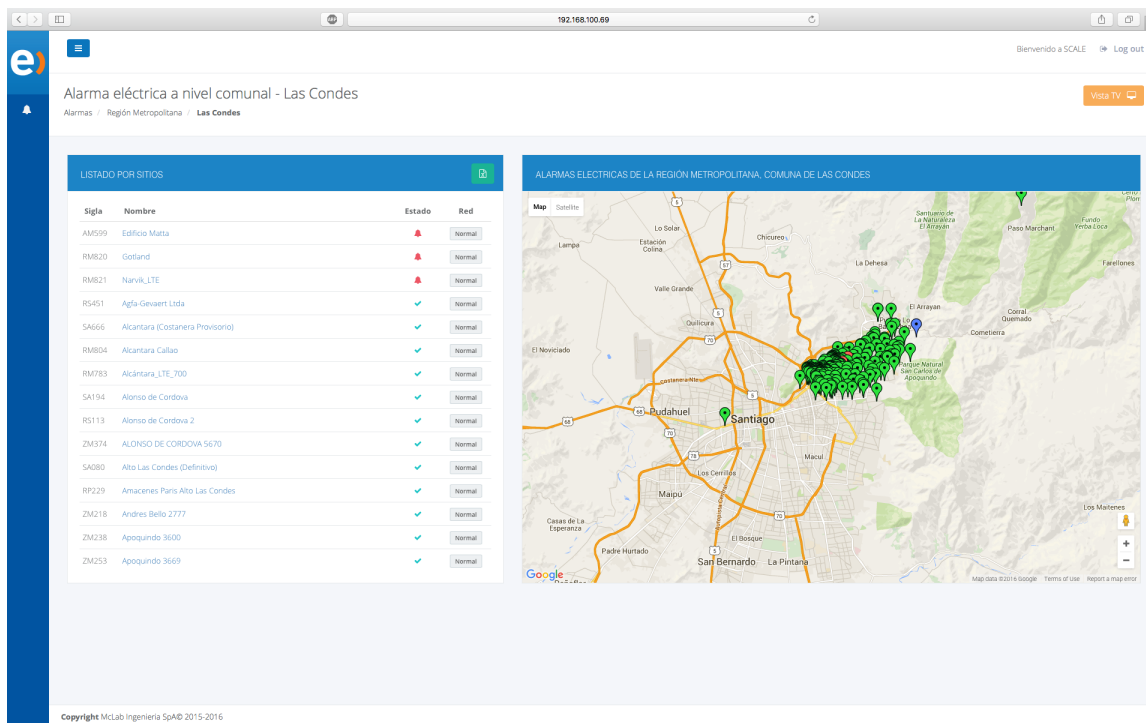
192.168.100.69

Bienvenido a SCALE Log out

Alarma eléctrica a nivel comunal - Las Condes

Alarmas / Región Metropolitana / Las Condes

Vista TV

LISTADO POR SITIOS

| Sigla | Nombre | Estado | Red |
|---|---|---|---|
| AM599 | Edificio Matta | | Normal |
| RM820 | Gotland | | Normal |
| RM821 | Narvik_LTE | | Normal |
| RS451 | Agfa-Gevaert Ltda | | Normal |
| SA666 | Alcantara (Costanera Provisorio) | | Normal |
| RM804 | Alcantara Callao | | Normal |
| RM783 | Alcántara_LTE_700 | | Normal |
| SA194 | Alonso de Cordova | | Normal |
| RS113 | Alonso de Cordova 2 | | Normal |
| ZM374 | ALONSO DE CORDOVA 5670 | | Normal |
| SA080 | Alto Las Condes (Definitivo) | | Normal |
| RP229 | Amacenes Paris Alto Las Condes | | Normal |
| ZM218 | Andres Bello 2777 | | Normal |
| ZM238 | Apoquindo 3600 | | Normal |
| ZM253 | Apoquindo 3669 | | Normal |

ALARMAS ELECTRICAS DE LA REGIÓN METROPOLITANA, COMUNA DE LAS CONDES

Map Satellite

Lo Solar Lampa Estación Colina Chicureo Santuario de La Naturaleza El Arrayán Paso Marchant Fundo Yerba Loca La Dehesa Farellones Valle Grande El Arrayan Corral Quemado Quilicura Cometieria El Noviciado Parque Natural San Carlos de Apoquindo Pudahuel Santiago Macul Los Cerrillos Maipú Casas de La Esperanza Los Maitenes Padre Hurtado El Bosque San Bernardo La Pintana

Google Map data ©2016 Google Terms of Use Report a map error

Copyright McLab Ingenieria SpA© 2015-2016